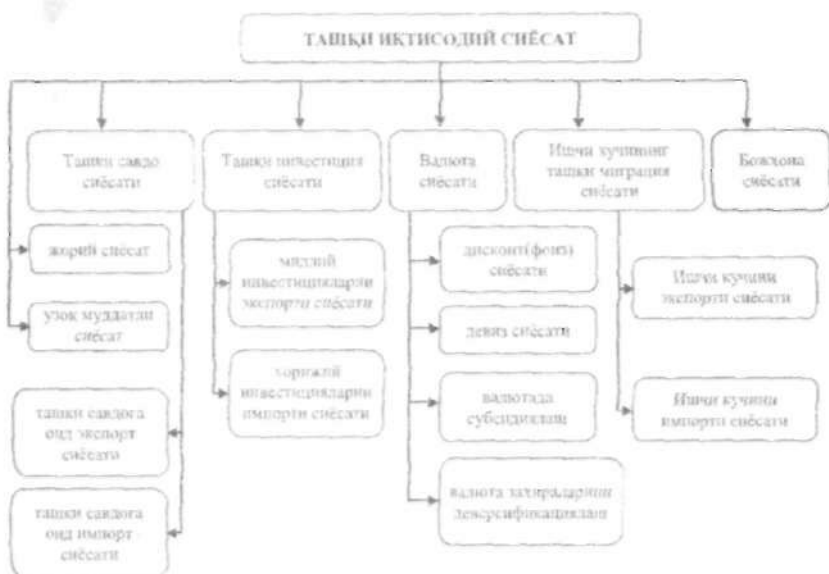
ТАШҚИ ИҚТИСОДИЙ СИЁСАТ

Ташқи савдо сиёсати

жорий сиёсат

узок муддатли сиёсат

ташқи савдога оид экспорт сиёсати

ташқи савдога оид импорт сиёсати

Ташқи инвестиция сиёсати

миллий инвестицияларни экспорти сиёсати

хорижий инвестицияларни импорти сиёсати

Валюта сиёсати

дисконт(фоиз) сиёсати

девиз сиёсати

валютада субсидиялаш

валюта захираларини диверсификациялаш

Ишчи кучининг ташқи миграция сиёсати

Ишчи кучини экспорти сиёсати

Ишчи кучини импорти сиёсати

Божхона сиёсати